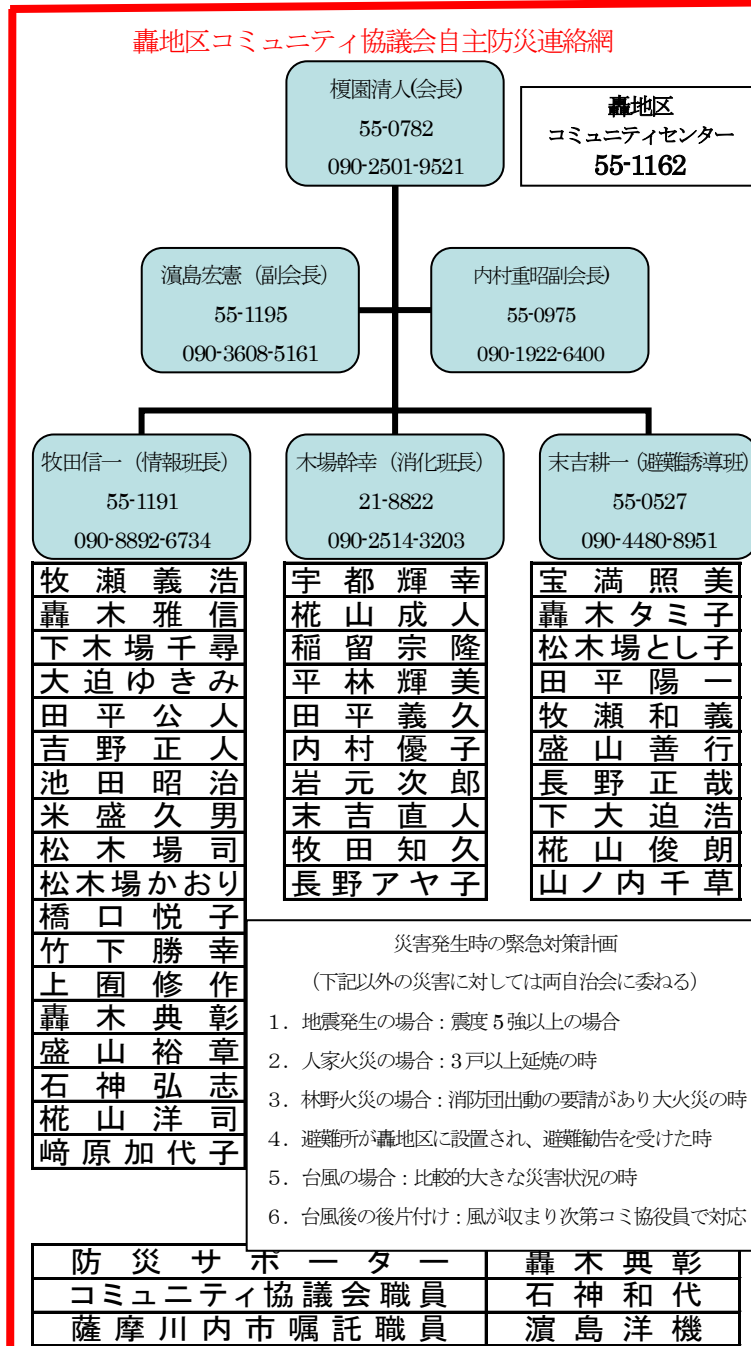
轟地区コミュニティ協議会自主防災連絡網

榎園清人(会長)
55-0782
090-2501-9521

轟地区
コミュニティセンター
55-1162

濵島宏憲（副会長）
55-1195
090-3608-5161

内村重昭副会長)
55-0975
090-1922-6400

牧田信一（情報班長）
55-1191
090-8892-6734

木場幹幸（消化班長）
21-8822
090-2514-3203

末吉耕一（避難誘導班）
55-0527
090-4480-8951

| 牧瀬義浩 |
|---|
| 轟木雅信 |
| 下木場千尋 |
| 大迫ゆきみ |
| 田平公人 |
| 吉野正人 |
| 池田昭治 |
| 米盛久男 |
| 松木場司 |
| 松木場かおり |
| 橋口悦子 |
| 竹下勝幸 |
| 上囿修作 |
| 轟木典彰 |
| 盛山裕章 |
| 石神弘志 |
| 椛山洋司 |
| 﨑原加代子 |

| 宇都輝幸 |
|---|
| 椛山成人 |
| 稲留宗隆 |
| 平林輝美 |
| 田平義久 |
| 内村優子 |
| 岩元次郎 |
| 末吉直人 |
| 牧田知久 |
| 長野アヤ子 |

| 宝満照美 |
|---|
| 轟木タミ子 |
| 松木場とし子 |
| 田平陽一 |
| 牧瀬和義 |
| 盛山善行 |
| 長野正哉 |
| 下大迫浩 |
| 椛山俊朗 |
| 山ノ内千草 |

災害発生時の緊急対策計画
（下記以外の災害に対しては両自治会に委ねる）
1．地震発生の場合：震度5強以上の場合
2．人家火災の場合：3戸以上延焼の時
3．林野火災の場合：消防団出動の要請があり大火災の時
4．避難所が轟地区に設置され、避難勧告を受けた時
5．台風の場合：比較的大きな災害状況の時
6．台風後の後片付け：風が収まり次第コミ協役員で対応

| 防災サポーター | 轟木典彰 |
|---|---|
| コミュニティ協議会職員 | 石神和代 |
| 薩摩川内市嘱託職員 | 濵島洋機 |